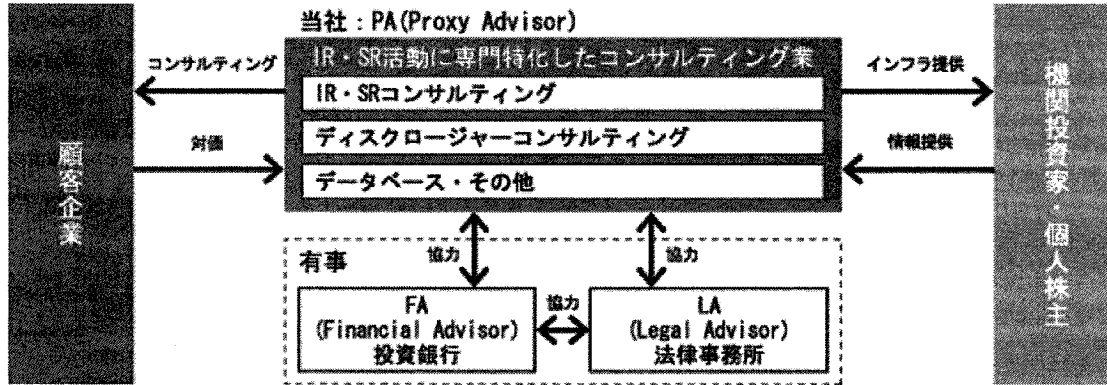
当社：PA(Proxy Advisor)

顧客企業

コンサルティング

対価

IR・SR活動に専門特化したコンサルティング業

IR・SRコンサルティング

ディスクロージャーコンサルティング

データベース・その他

インフラ提供

情報提供

機関投資家・個人株主

有事

協力

協力

FA (Financial Advisor) 投資銀行

協力

LA (Legal Advisor) 法律事務所